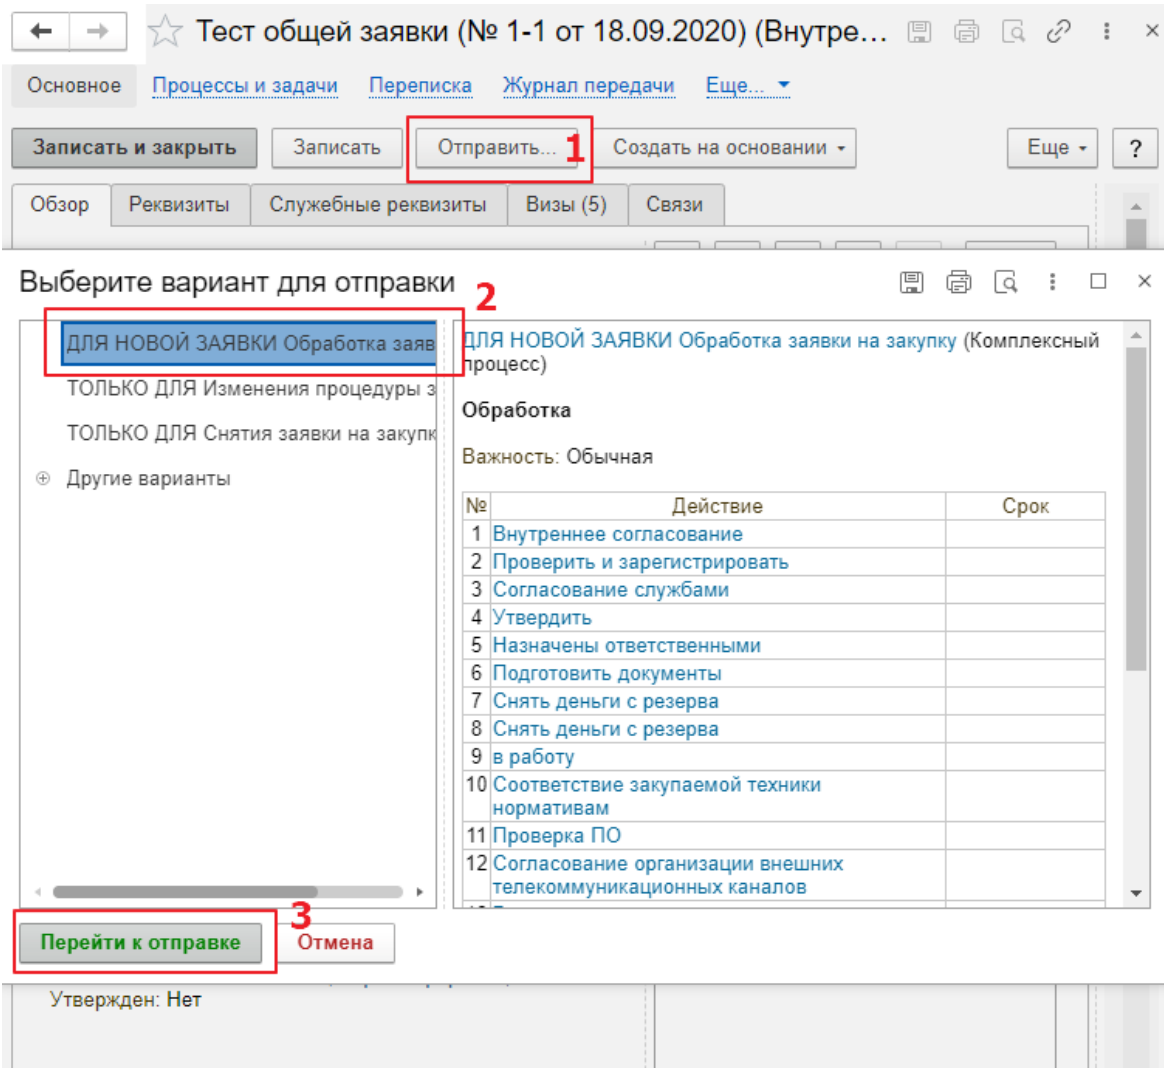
Тест общей заявки (№ 1-1 от 18.09.2020) (Внутре...

Основное Процессы и задачи Переписка Журнал передачи Еще...

Записать и закрыть Записать Отправить... 1 Создать на основании Еще ?

Обзор Реквизиты Служебные реквизиты Визы (5) Связи

Выберите вариант для отправки 2

ДЛЯ НОВОЙ ЗАЯВКИ Обработка заяв
ТОЛЬКО ДЛЯ Изменения процедуры з
ТОЛЬКО ДЛЯ Снятия заявки на закупк
Другие варианты

ДЛЯ НОВОЙ ЗАЯВКИ Обработка заявки на закупку (Комплексный процесс)

Обработка

Важность: Обычная

| № | Действие | Срок |
|---|---|---|
| 1 | Внутреннее согласование | |
| 2 | Проверить и зарегистрировать | |
| 3 | Согласование службами | |
| 4 | Утвердить | |
| 5 | Назначены ответственными | |
| 6 | Подготовить документы | |
| 7 | Снять деньги с резерва | |
| 8 | Снять деньги с резерва | |
| 9 | в работу | |
| 10 | Соответствие закупаемой техники нормативам | |
| 11 | Проверка ПО | |
| 12 | Согласование организации внешних телекоммуникационных каналов | |

3
Перейти к отправке Отмена

Утвержден: Нет